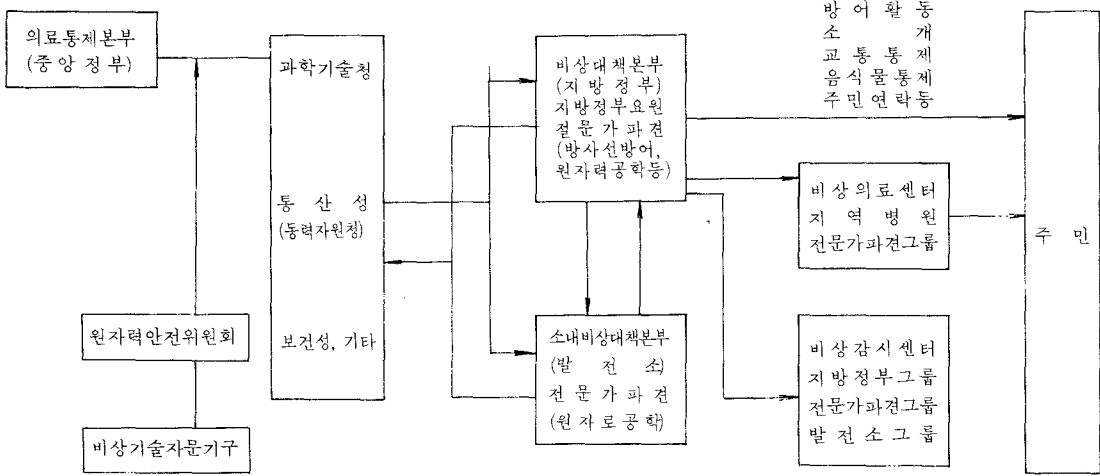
의료통제본부
(중앙 정부)

원자력안전위원회

비상기술자문기구

과학기술청

통 산 성
(동력자원청)

보건성, 기타

비상대책본부
(지 방 정 부)
지방정부요원
전 문 가 파 견
(방사선방어,
원자력공학등)

소내비상대책본부
(발 전 소)
전 문 가 파 견
(원 자 로 공 학)

방 어 활 동
소 개
교 통 통 제
음 식 물 통 제
주 민 연 락 등

비 상 의 료 센 터
지 역 병 원
전문가파견그룹

비 상 감 시 센 터
지 방 정 부 그 룹
전문가파견그룹
발 전 소 그 룹

주 민